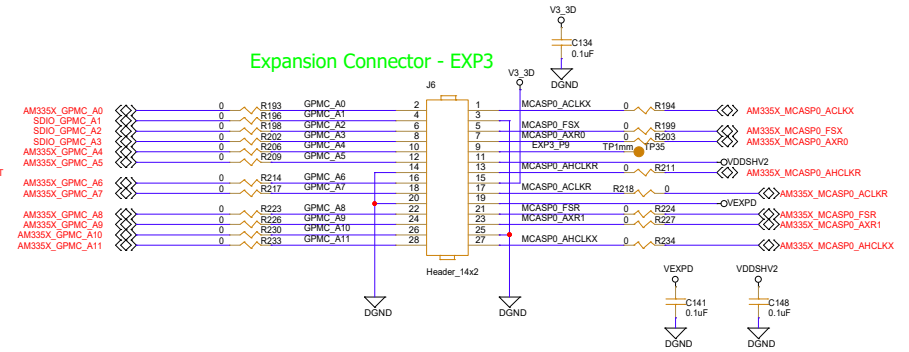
V3_3D
C134
0.1uF
DGND

Expansion Connector - EXP3

J6
V3_3D

AM335X_GPMC_A0
SDIO_GPMC_A1
SDIO_GPMC_A2
SDIO_GPMC_A3
AM335X_GPMC_A4
AM335X_GPMC_A5
AM335X_GPMC_A6
AM335X_GPMC_A7
AM335X_GPMC_A8
AM335X_GPMC_A9
AM335X_GPMC_A10
AM335X_GPMC_A11

0 R193 GPMC_A0 2
0 R196 GPMC_A1 4
0 R198 GPMC_A2 6
0 R202 GPMC_A3 8
0 R206 GPMC_A4 10
0 R209 GPMC_A5 12
14
0 R214 GPMC_A6 16
0 R217 GPMC_A7 18
20
0 R223 GPMC_A8 22
0 R226 GPMC_A9 24
0 R230 GPMC_A10 26
0 R233 GPMC_A11 28

1 MCASP0_ACLKX 0 R194 AM335X_MCASP0_ACLKX
3
5 MCASP0_FSX 0 R199
7 MCASP0_AXR0 0 R203 AM335X_MCASP0_FSX
9 EXP3_P9 TP1mm TP35 AM335X_MCASP0_AXR0
11 VDDSHV2
13 MCASP0_AHCLKR 0 R211 AM335X_MCASP0_AHCLKR
15
17 MCASP0_ACLKR R218 0 AM335X_MCASP0_ACLKR
19 VEXPD
21 MCASP0_FSR 0 R224 AM335X_MCASP0_FSR
23 MCASP0_AXR1 0 R227 AM335X_MCASP0_AXR1
25
27 MCASP0_AHCLKX 0 R234 AM335X_MCASP0_AHCLKX

Header_14x2

DGND
DGND

VEXPD
C141
0.1uF
DGND

VDDSHV2
C148
0.1uF
DGND